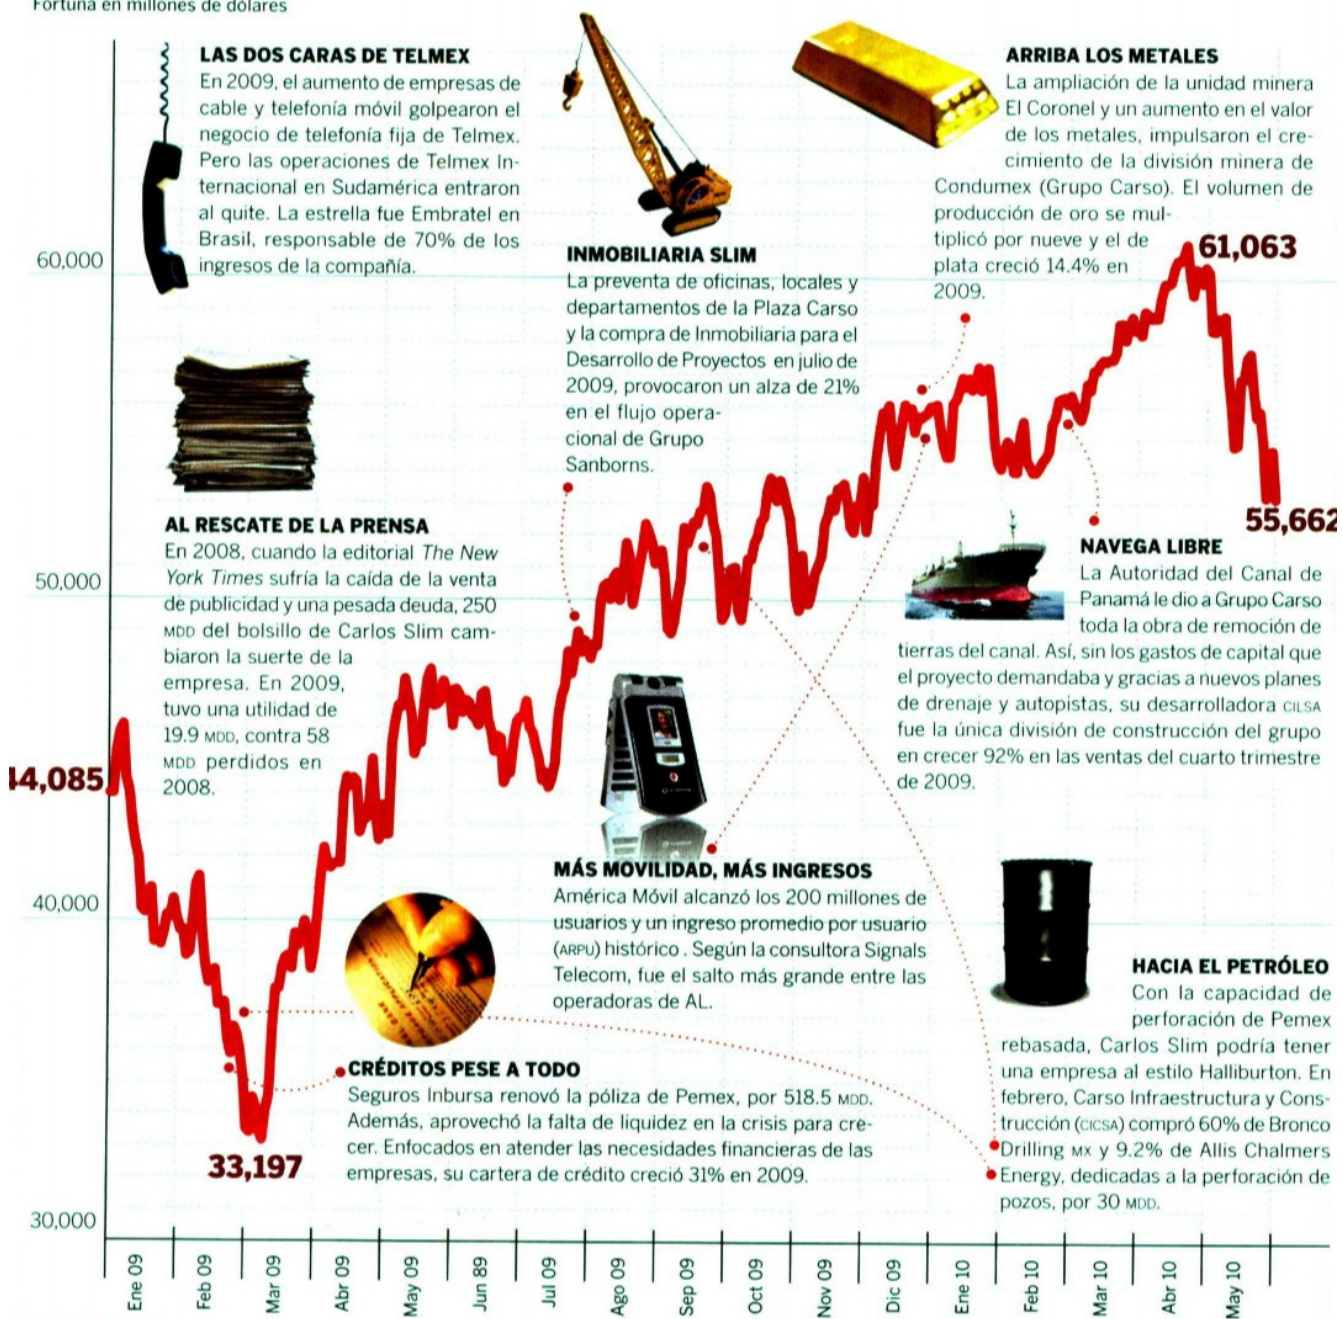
Fortuna en millones de dólares

LAS DOS CARAS DE TELMEX
En 2009, el aumento de empresas de cable y telefonía móvil golpearon el negocio de telefonía fija de Telmex. Pero las operaciones de Telmex Internacional en Sudamérica entraron al quite. La estrella fue Embratel en Brasil, responsable de 70% de los ingresos de la compañía.

INMOBILIARIA SLIM
La preventa de oficinas, locales y departamentos de la Plaza Carso y la compra de Inmobiliaria para el Desarrollo de Proyectos en julio de 2009, provocaron un alza de 21% en el flujo operacional de Grupo Sanborns.

ARRIBA LOS METALES
La ampliación de la unidad minera El Coronel y un aumento en el valor de los metales, impulsaron el crecimiento de la división minera de Condumex (Grupo Carso). El volumen de producción de oro se multiplicó por nueve y el de plata creció 14.4% en 2009.

61,063

60,000

AL RESCATE DE LA PRENSA
En 2008, cuando la editorial The New York Times sufría la caída de la venta de publicidad y una pesada deuda, 250 MDD del bolsillo de Carlos Slim cambiaron la suerte de la empresa. En 2009, tuvo una utilidad de 19.9 MDD, contra 58 MDD perdidos en 2008.

55,662

NAVEGA LIBRE
La Autoridad del Canal de Panamá le dio a Grupo Carso toda la obra de remoción de tierras del canal. Así, sin los gastos de capital que el proyecto demandaba y gracias a nuevos planes de drenaje y autopistas, su desarrolladora CILSA fue la única división de construcción del grupo en crecer 92% en las ventas del cuarto trimestre de 2009.

50,000

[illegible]4,085

MÁS MOVILIDAD, MÁS INGRESOS
América Móvil alcanzó los 200 millones de usuarios y un ingreso promedio por usuario (ARPU) histórico. Según la consultora Signals Telecom, fue el salto más grande entre las operadoras de AL.

40,000

HACIA EL PETRÓLEO
Con la capacidad de perforación de Pemex rebasada, Carlos Slim podría tener una empresa al estilo Halliburton. En febrero, Carso Infraestructura y Construcción (CICSA) compró 60% de Bronco Drilling MX y 9.2% de Allis Chalmers Energy, dedicadas a la perforación de pozos, por 30 MDD.

CRÉDITOS PESE A TODO
Seguros Inbursa renovó la póliza de Pemex, por 518.5 MDD. Además, aprovechó la falta de liquidez en la crisis para crecer. Enfocados en atender las necesidades financieras de las empresas, su cartera de crédito creció 31% en 2009.

33,197

30,000

Ene 09 | Feb 09 | Mar 09 | Abr 09 | May 09 | Jun 89 | Jul 09 | Ago 09 | Sep 09 | Oct 09 | Nov 09 | Dic 09 | Ene 10 | Feb 10 | Mar 10 | Abr 10 | May 10